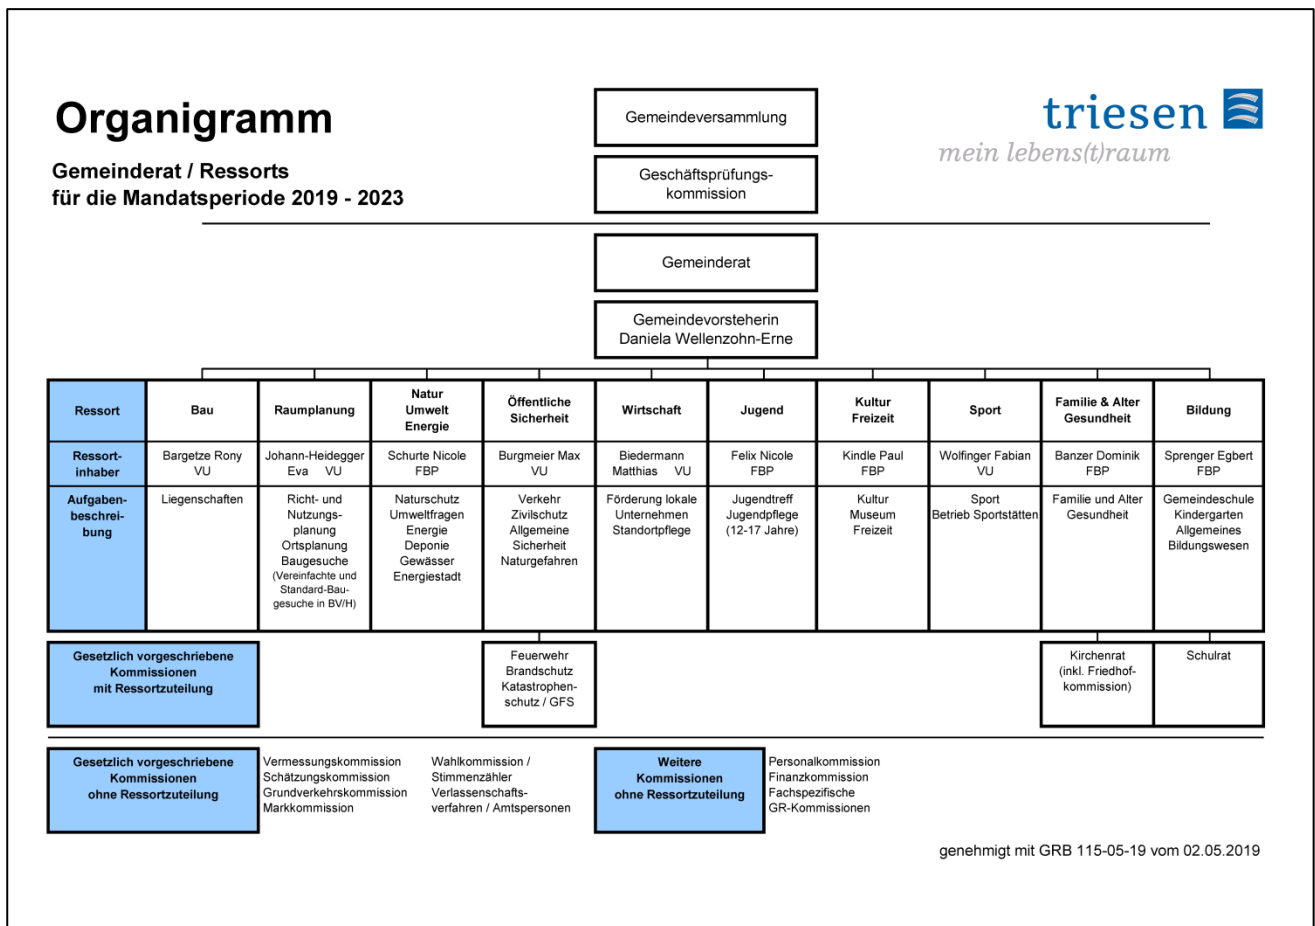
Organigramm

Gemeinderat / Ressorts
für die Mandatsperiode 2019 - 2023

Gemeindeversammlung

Geschäftsprüfungskommission

triesen
mein lebens(t)raum

Gemeinderat

Gemeindevorsteherin
Daniela Wellenzohn-Erne

| Ressort | Bau | Raumplanung | Natur Umwelt Energie | Öffentliche Sicherheit | Wirtschaft | Jugend | Kultur Freizeit | Sport | Familie & Alter Gesundheit | Bildung |
|---|---|---|---|---|---|---|---|---|---|---|
| Ressortinhaber | Bargetze Rony VU | Johann-Heidegger Eva VU | Schurte Nicole FBP | Burgmeier Max VU | Biedermann Matthias VU | Felix Nicole FBP | Kindle Paul FBP | Wolfinger Fabian VU | Banzer Dominik FBP | Sprenger Egbert FBP |
| Aufgabenbeschreibung | Liegenschaften | Richt- und Nutzungsplanung Ortsplanung Baugesuche (Vereinfachte und Standard-Baugesuche in BV/H) | Naturschutz Umweltfragen Energie Deponie Gewässer Energiestadt | Verkehr Zivilschutz Allgemeine Sicherheit Naturgefahren | Förderung lokale Unternehmen Standortpflege | Jugendtreff Jugendpflege (12-17 Jahre) | Kultur Museum Freizeit | Sport Betrieb Sportstätten | Familie und Alter Gesundheit | Gemeindeschule Kindergarten Allgemeines Bildungswesen |

Gesetzlich vorgeschriebene Kommissionen mit Ressortzuteilung

Feuerwehr Brandschutz Katastrophenschutz / GFS

Kirchenrat (inkl. Friedhofkommission)

Schulrat

Gesetzlich vorgeschriebene Kommissionen ohne Ressortzuteilung

Vermessungskommission
Schätzungskommission
Grundverkehrskommission
Markkommission

Wahlkommission / Stimmenzähler
Verlassenschaftsverfahren / Amtspersonen

Weitere Kommissionen ohne Ressortzuteilung

Personalkommission
Finanzkommission
Fachspezifische GR-Kommissionen

genehmigt mit GRB 115-05-19 vom 02.05.2019